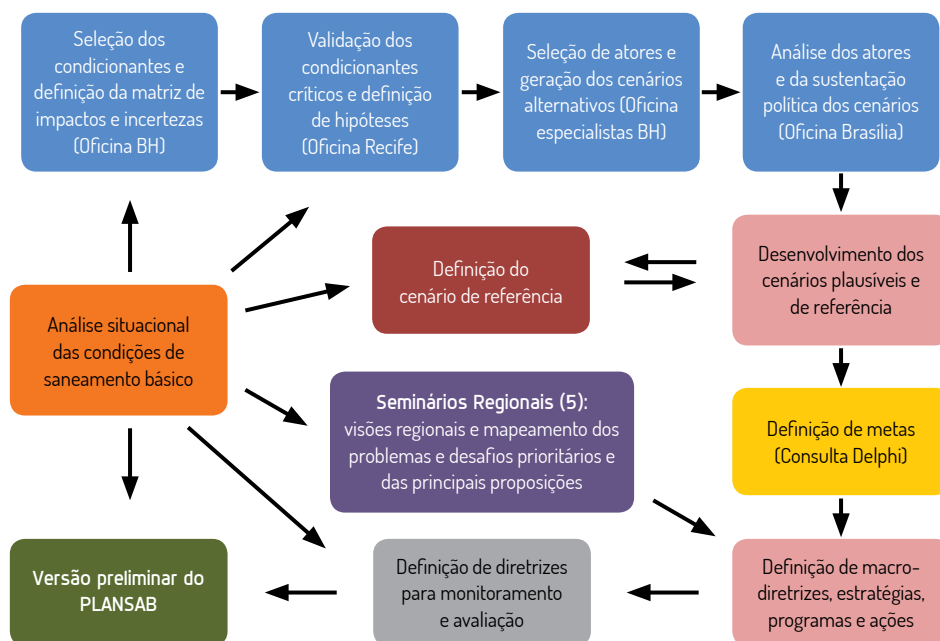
Seleção dos condicionantes e definição da matriz de impactos e incertezas (Oficina BH)

Validação dos condicionantes críticos e definição de hipóteses (Oficina Recife)

Seleção de atores e geração dos cenários alternativos (Oficina especialistas BH)

Análise dos atores e da sustentação política dos cenários (Oficina Brasília)

Análise situacional das condições de saneamento básico

Definição do cenário de referência

Desenvolvimento dos cenários plausíveis e de referência

Seminários Regionais (5): visões regionais e mapeamento dos problemas e desafios prioritários e das principais proposições

Definição de metas (Consulta Delphi)

Versão preliminar do PLANSAB

Definição de diretrizes para monitoramento e avaliação

Definição de macro-diretrizes, estratégias, programas e ações